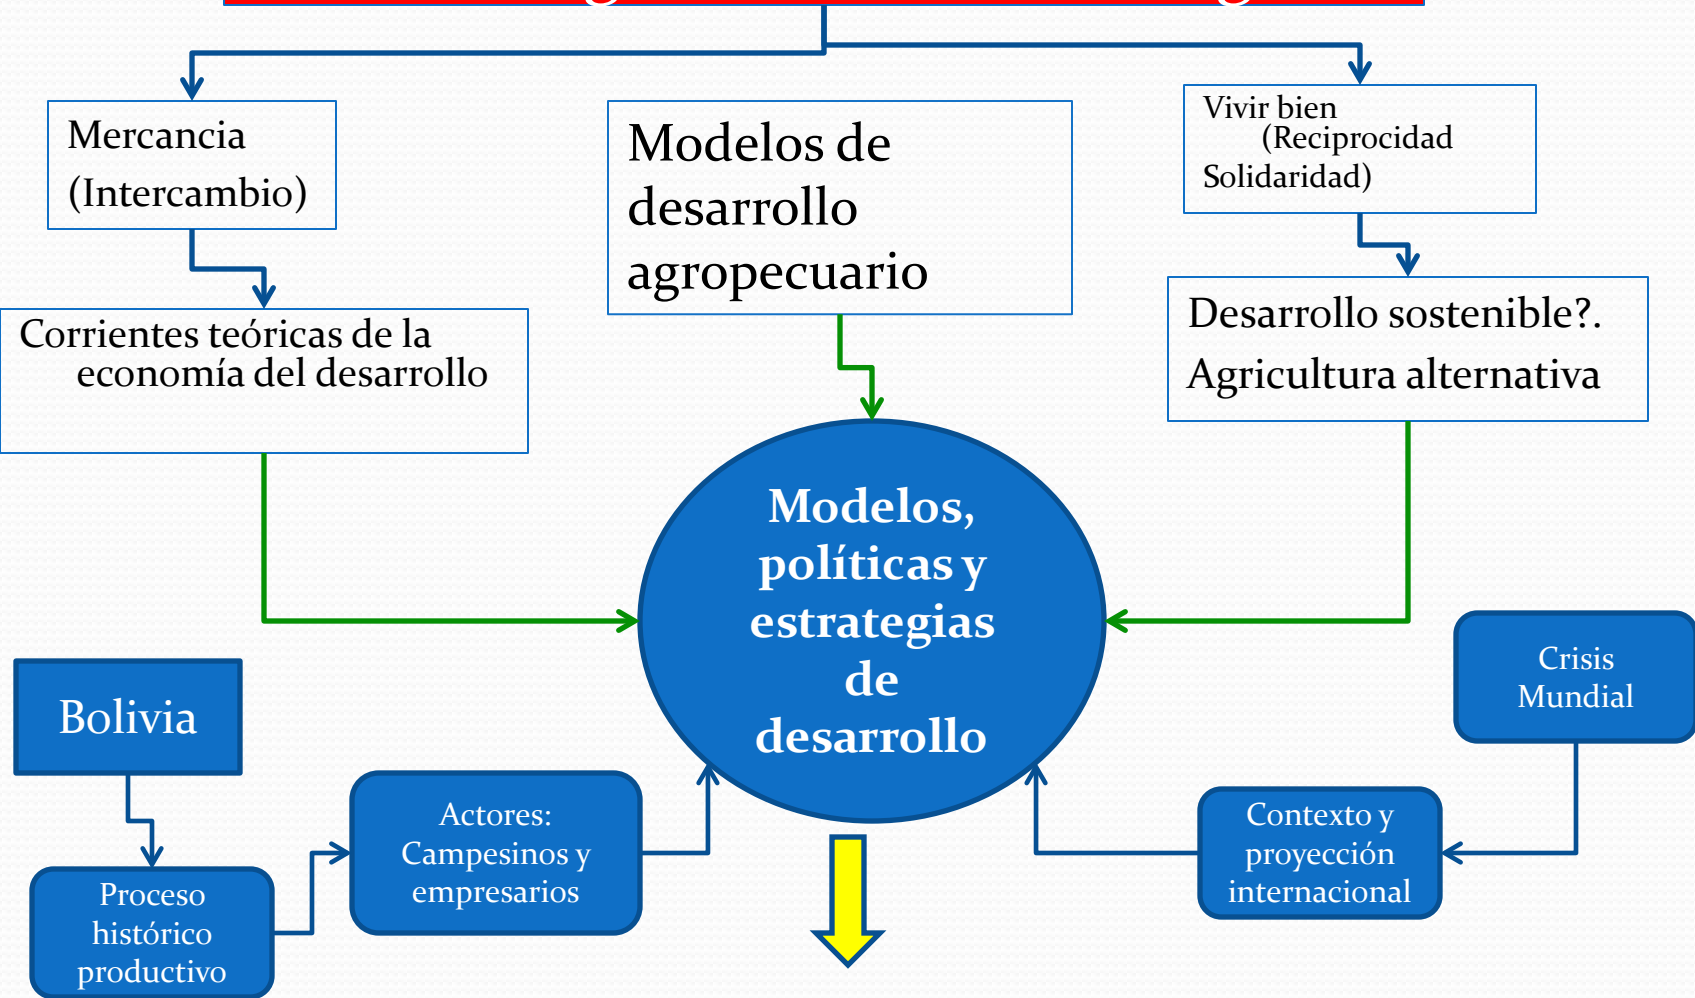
Mercancia (Intercambio)

Modelos de desarrollo agropecuario

Vivir bien (Reciprocidad Solidaridad)

Corrientes teóricas de la economía del desarrollo

Desarrollo sostenible?. Agricultura alternativa

Modelos, políticas y estrategias de desarrollo

Bolivia

Crisis Mundial

Actores: Campesinos y empresarios

Contexto y proyección internacional

Proceso histórico productivo